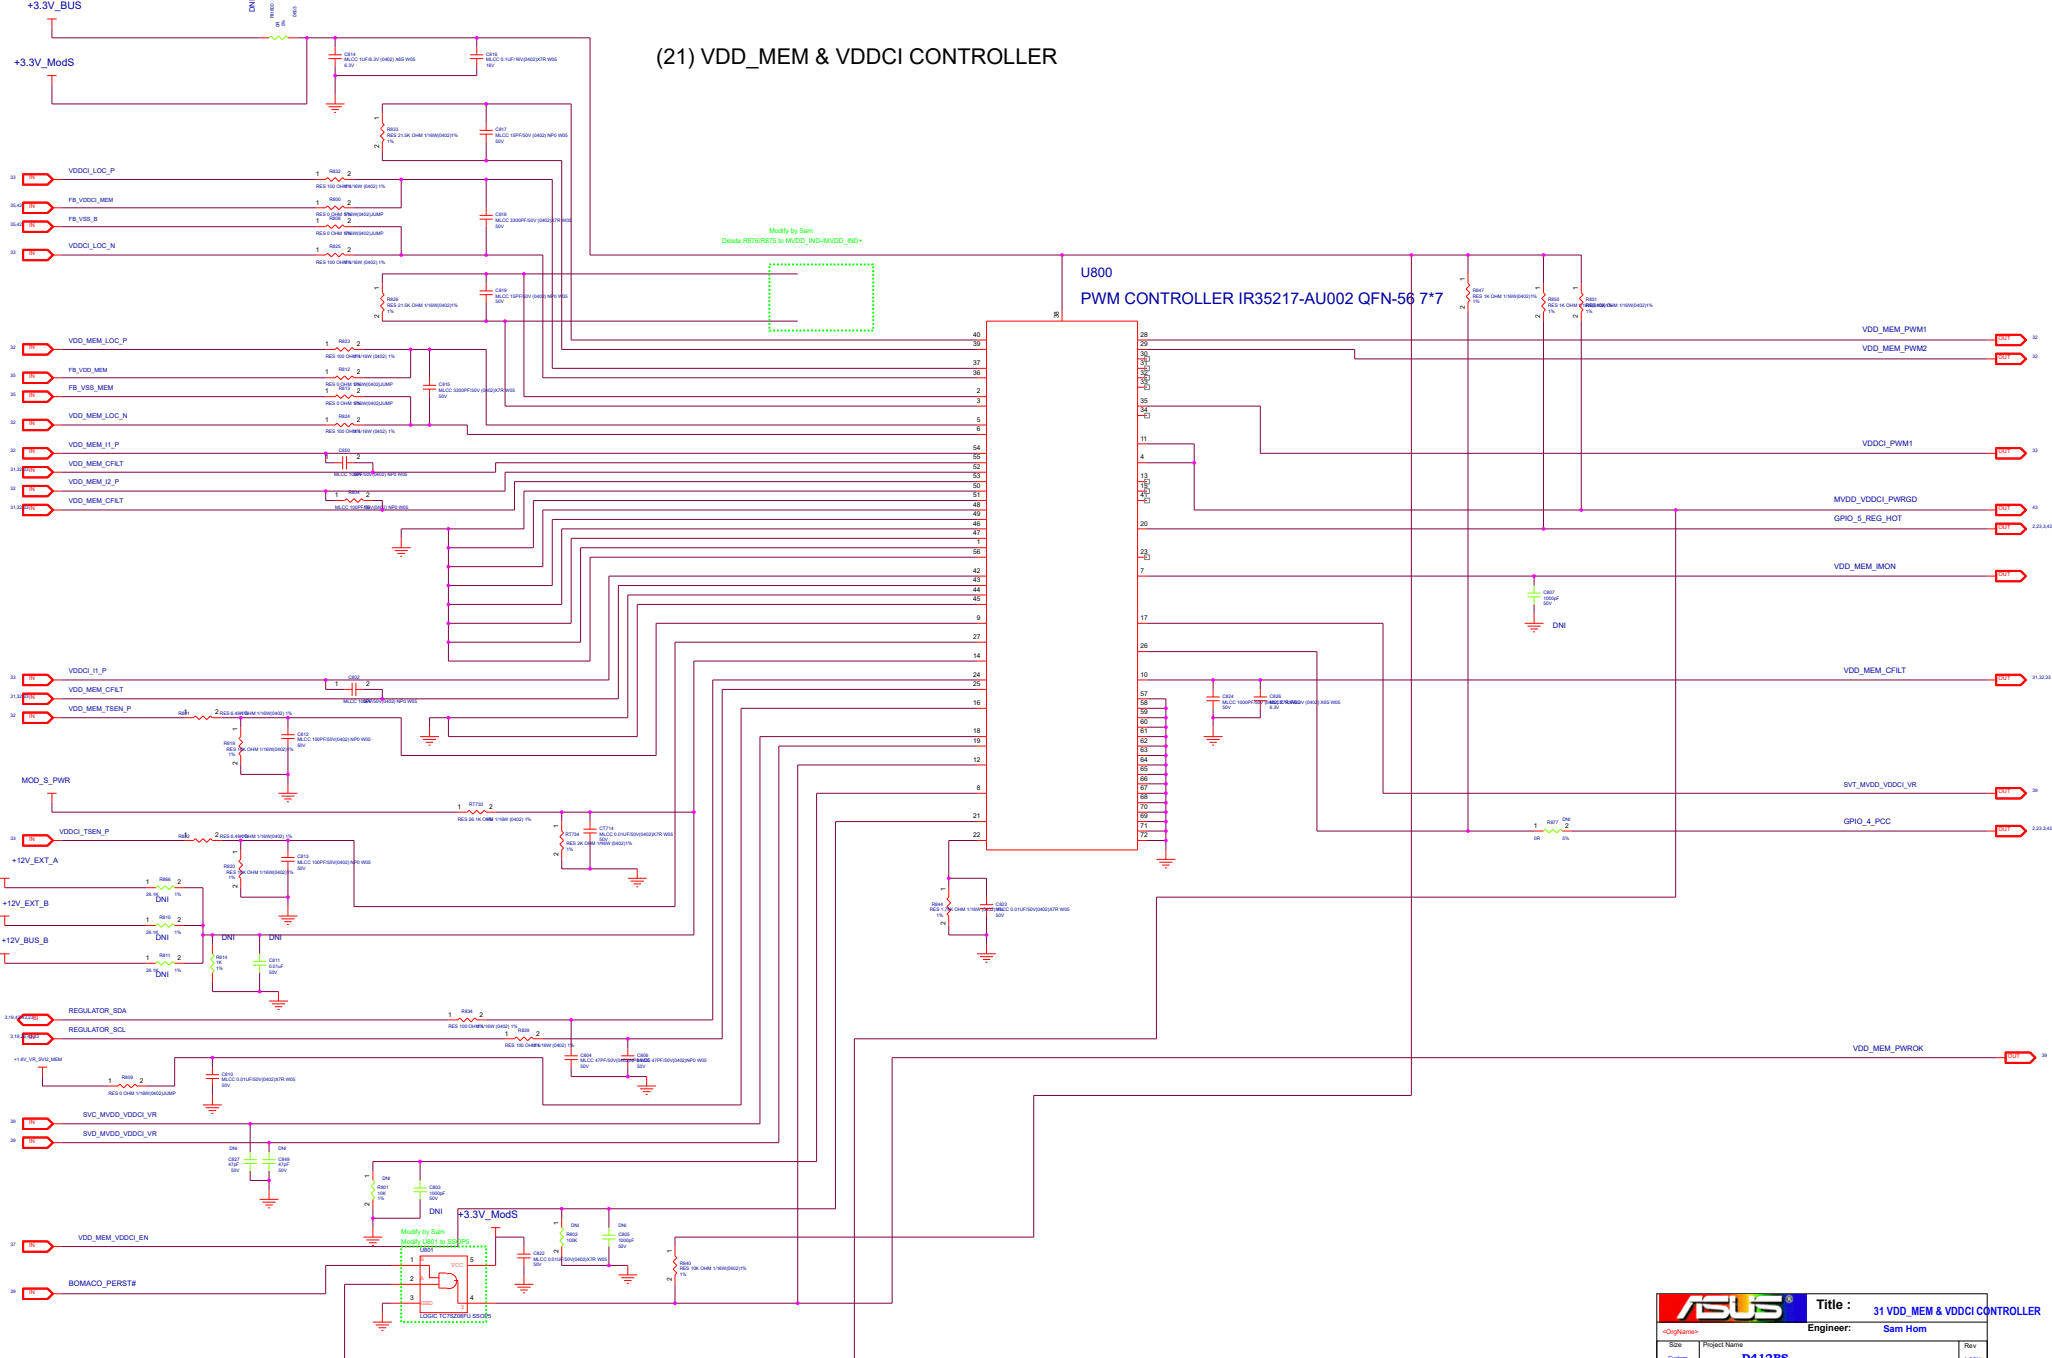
+3.3V_BUS

+3.3V_ModS

(21) VDD_MEM & VDDCI CONTROLLER

C814
MLCC 1UF/6.3V (0402) X6S W6S
6.3V

C816
MLCC 0.1UF/16V(0402)X7R W6S
16V

R833
RES 21.5K OHM 1/16W(0402)1%
1%

C817
MLCC 15PF/50V (0402) NP0 W6S
50V

VDDCI_LOC_P
R832
RES 100 OHM 1/16W (0402) 1%

FB_VDDCI_MEM
R830
RES 0 OHM 1/16W(0402)JUMP

FB_VSS_B
R828
RES 0 OHM 1/16W(0402)JUMP

C818
MLCC 3300PF/50V (0402)X7R W6S
50V

VDDCI_LOC_N
R825
RES 100 OHM 1/16W (0402) 1%

Modify by Sam
Delete R876/R875 to MVDD_IND-/MVDD_IND+

U800

PWM CONTROLLER IR35217-AU002 QFN-56 7*7

R826
RES 21.5K OHM 1/16W(0402)1%
1%

C819
MLCC 15PF/50V (0402) NP0 W6S
50V

R847
RES 1K OHM 1/16W(0402)1%
1%

R850
RES 1K OHM 1/16W(0402)1%
1%

R851
RES 10K OHM 1/16W(0402)1%
1%

VDD_MEM_LOC_P
R823
RES 100 OHM 1/16W (0402) 1%

FB_VDD_MEM
R812
RES 0 OHM 1/16W(0402)JUMP

FB_VSS_MEM
R813
RES 0 OHM 1/16W(0402)JUMP

C815
MLCC 3300PF/50V (0402)X7R W6S
50V

VDD_MEM_LOC_N
R824
RES 100 OHM 1/16W (0402) 1%

VDD_MEM_I1_P
C850
MLCC 100PF/50V(0402) NP0 W6S

VDD_MEM_CFILT

VDD_MEM_I2_P
R834
MLCC 100PF/50V(0402) NP0 W6S

VDD_MEM_CFILT

VDD_MEM_PWM1

VDD_MEM_PWM2

VDDCI_PWM1

MVDD_VDDCI_PWRGD

GPIO_5_REG_HOT

VDD_MEM_IMON

C807
1000pF
50V

DNI

VDDCI_I1_P
C802
MLCC 100PF/50V(0402) NP0 W6S

VDD_MEM_CFILT

VDD_MEM_TSEN_P
R801
RES 6.49K OHM 1/16W(0402) 1%

R819
RES 10K OHM 1/16W(0402)1%
1%

C812
MLCC 100PF/50V(0402) NP0 W6S
50V

VDD_MEM_CFILT

C824
MLCC 1000PF/50V (0402)X7R W6S
50V

C826
MLCC 1UF/6.3V (0402) X6S W6S
6.3V

MOD_S_PWR
R7733
RES 20.1K OHM 1/16W (0402) 1%

R7734
RES 2K OHM 1/16W(0402)1%
1%

C7714
MLCC 0.01UF/50V(0402)X7R W6S
50V

SVT_MVDD_VDDCI_VR

GPIO_4_PCC

R877 DNI
0R 5%

VDDCI_TSEN_P
R822
RES 6.49K OHM 1/16W(0402) 1%

R820
RES 10K OHM 1/16W(0402)1%
1%

C813
MLCC 100PF/50V(0402) NP0 W6S
50V

+12V_EXT_A
R809
26.1K 1%
DNI

+12V_EXT_B
R810
26.1K 1%
DNI

+12V_BUS_B
R811
26.1K 1%
DNI

DNI DNI

R814
1K
1%

C811
0.01uF
50V

R844
RES 1.74K OHM 1/16W(0402)1%
1%

C823
MLCC 0.01UF/50V(0402)X7R W6S
50V

REGULATOR_SDA
R834
RES 100 OHM 1/16W (0402) 1%

REGULATOR_SCL
R839
RES 100 OHM 1/16W (0402) 1%

C804
MLCC 47PF/50V(0402)NP0 W6S
50V

C808
MLCC 47PF/50V(0402)NP0 W6S
50V

+1.8V_VR_SVI2_MEM

R809
RES 0 OHM 1/16W(0402)JUMP

C810
MLCC 0.01UF/50V(0402)X7R W6S
50V

VDD_MEM_PWROK

SVC_MVDD_VDDCI_VR

SVD_MVDD_VDDCI_VR

DNI DNI
C827
47pF
50V

C849
47pF
50V

DNI
R801
10K
1%

C803
1000pF
50V

DNI

+3.3V_ModS

DNI
R803
100K

DNI
C805
1000pF
50V

VDD_MEM_VDDCI_EN

Modify by Sam
Modify U801 to SSOP5

U801

C822
MLCC 0.01UF/50V(0402)X7R W6S
50V

R840
RES 10K OHM 1/16W(0402)1%
1%

BOMACO_PERST#

LOGIC TC7SZ08FU SSOP5

Title :
31 VDD_MEM & VDDCI CONTROLLER

<OrgName>
Engineer:
Sam Hom

Size
Project Name
Rev